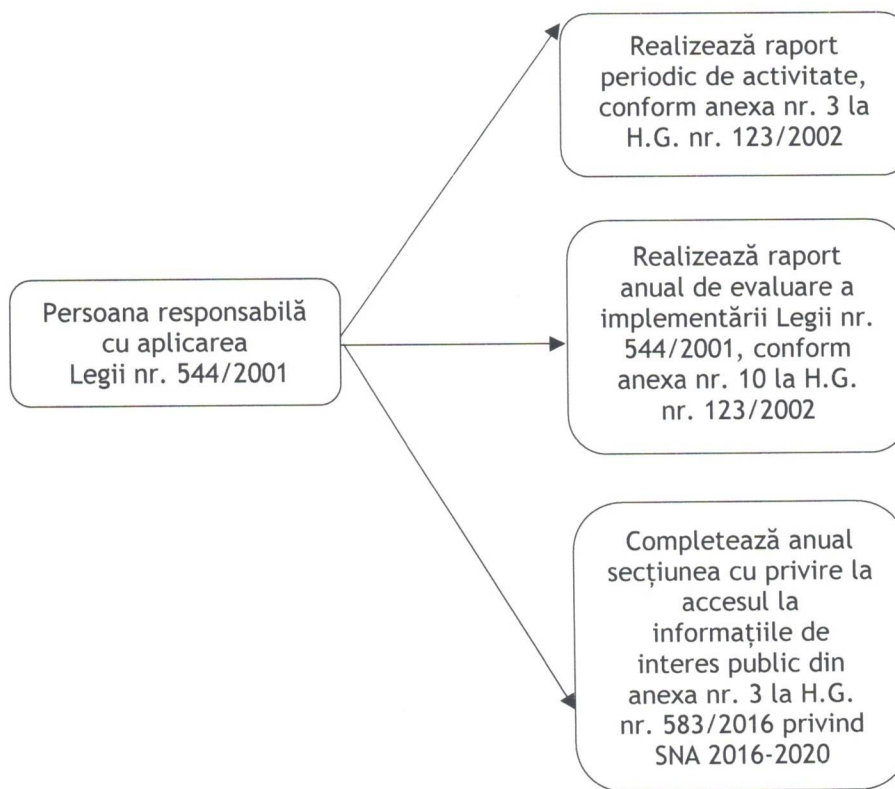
Persoana responsabilă cu aplicarea Legii nr. 544/2001

Realizează raport periodic de activitate, conform anexa nr. 3 la H.G. nr. 123/2002

Realizează raport anual de evaluare a implementării Legii nr. 544/2001, conform anexa nr. 10 la H.G. nr. 123/2002

Completează anual secțiunea cu privire la accesul la informațiile de interes public din anexa nr. 3 la H.G. nr. 583/2016 privind SNA 2016-2020